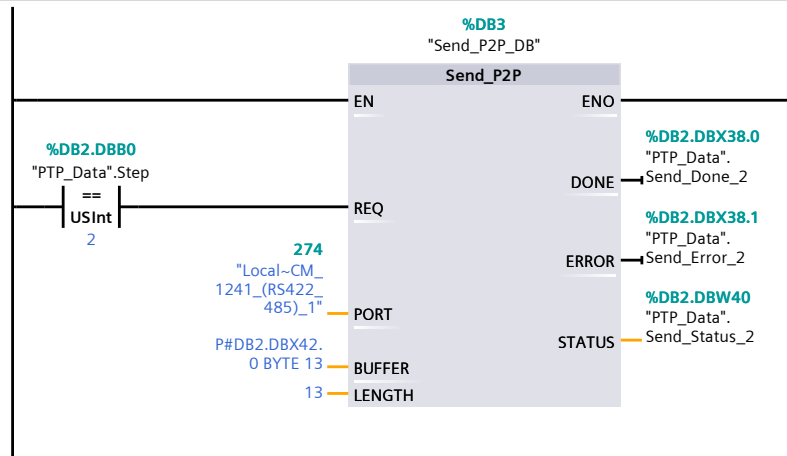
%DB3
"Send_P2P_DB"

Send_P2P

EN
ENO

%DB2.DBB0
"PTP_Data".Step
==
USInt
2

%DB2.DBX38.0
"PTP_Data".
Send_Done_2
DONE

REQ

%DB2.DBX38.1
"PTP_Data".
Send_Error_2
ERROR

274
"Local~CM_
1241_(RS422_
485)_1"
PORT

%DB2.DBW40
"PTP_Data".
Send_Status_2
STATUS

P#DB2.DBX42.
0 BYTE 13
BUFFER

13
LENGTH